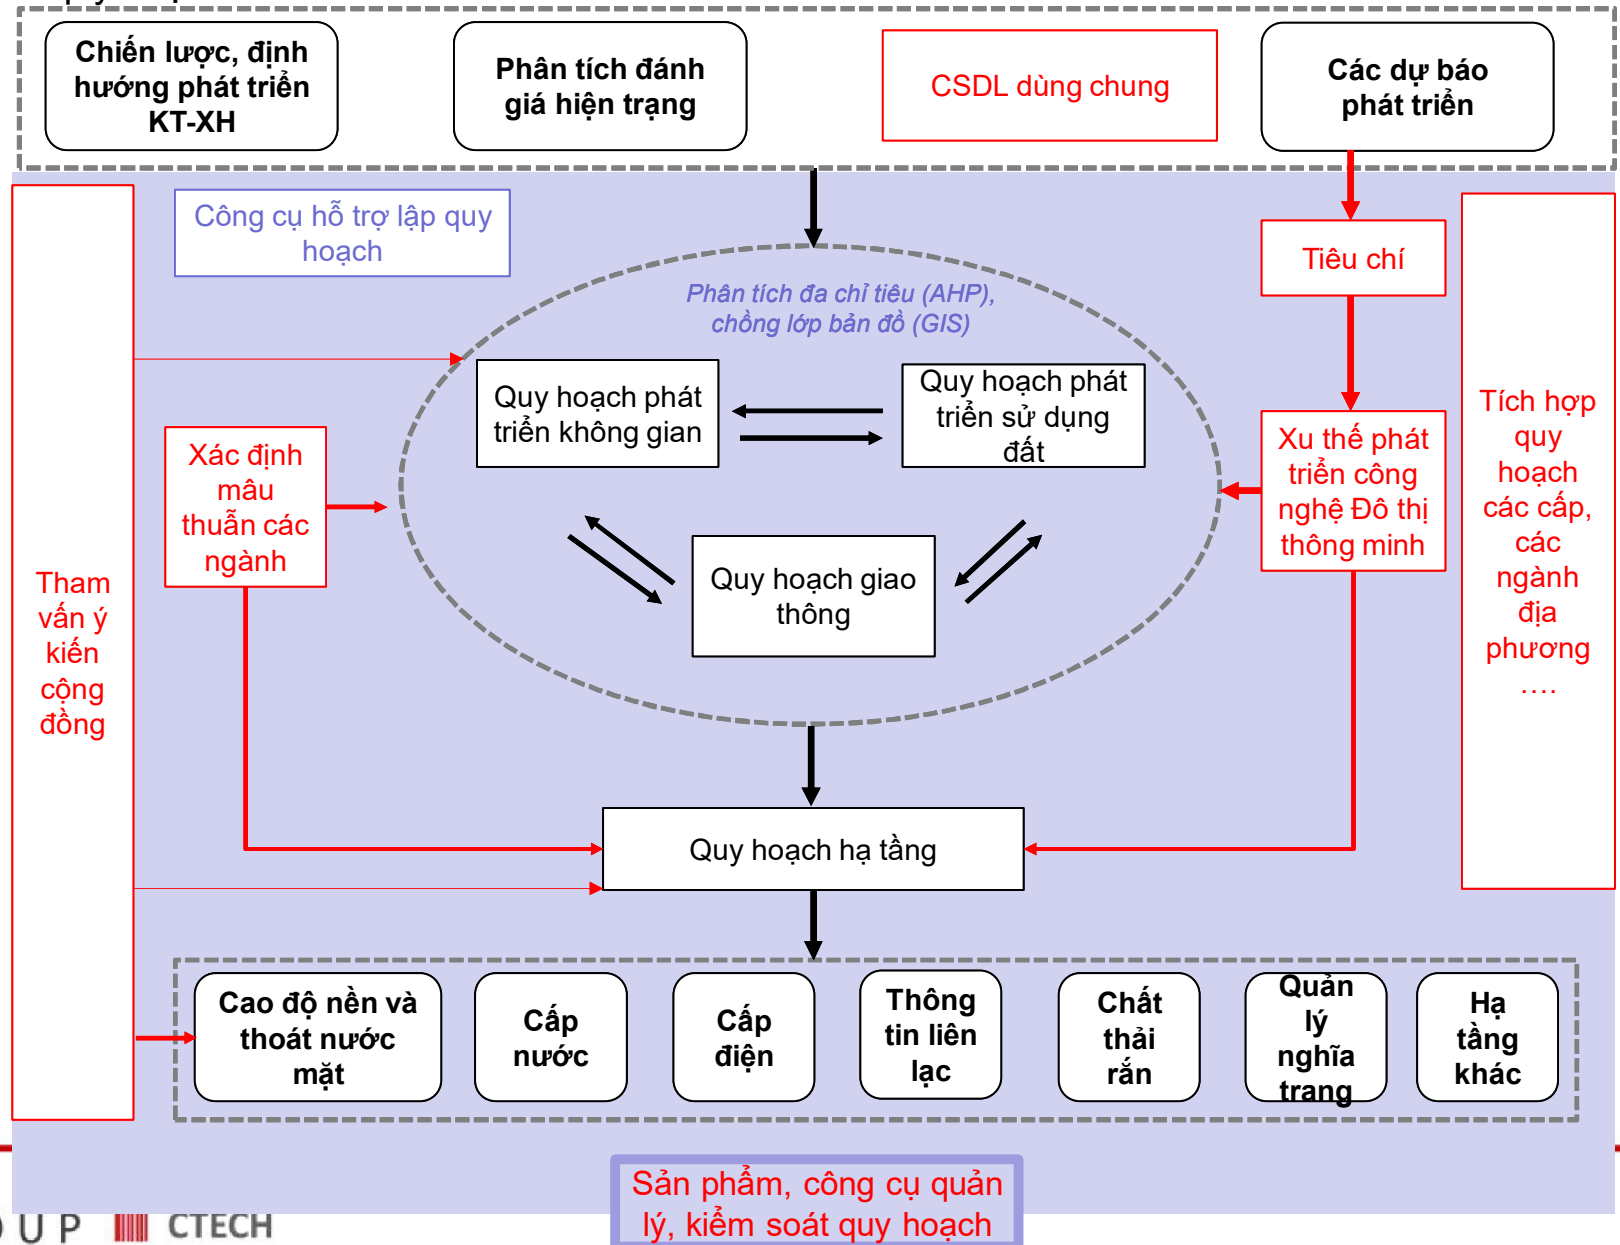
Chiến lược, định hướng phát triển KT-XH

Phân tích đánh giá hiện trạng

CSDL dùng chung

Các dự báo phát triển

Công cụ hỗ trợ lập quy hoạch

Tiêu chí

Phân tích đa chỉ tiêu (AHP), chồng lớp bản đồ (GIS)

Quy hoạch phát triển không gian

Quy hoạch phát triển sử dụng đất

Xác định mâu thuẫn các ngành

Xu thế phát triển công nghệ Đô thị thông minh

Tích hợp quy hoạch các cấp, các ngành địa phương ….

Quy hoạch giao thông

Tham vấn ý kiến cộng đồng

Quy hoạch hạ tầng

Cao độ nền và thoát nước mặt

Cấp nước

Cấp điện

Thông tin liên lạc

Chất thải rắn

Quản lý nghĩa trang

Hạ tầng khác

Sản phẩm, công cụ quản lý, kiểm soát quy hoạch

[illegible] U P CTECH